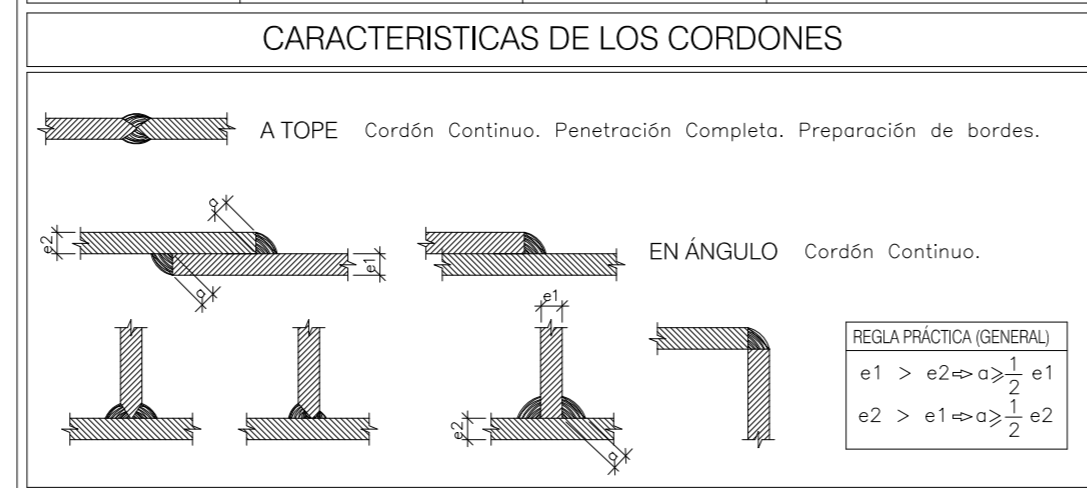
CARACTERISTICAS DE LOS CORDONES

A TOPE Cordón Continuo. Penetración Completa. Preparación de bordes.

e2
a
a
e1

EN ÁNGULO Cordón Continuo.

e1
e2
a

REGLA PRÁCTICA (GENERAL)
e1 > e2 $\Rightarrow$ a $\geqslant \frac{1}{2}$ e1
e2 > e1 $\Rightarrow$ a $\geqslant \frac{1}{2}$ e2